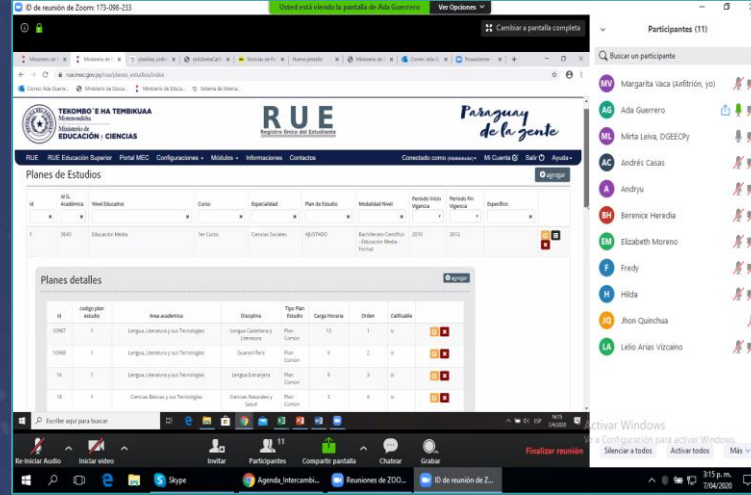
ID de reunión de Zoom: 173-098-233

Usted está viendo la pantalla de Ada Guerrero   Ver Opciones

Cambiar a pantalla completa

rue.mec.gov.py/rue/planes_estudios/index

TEKOMBO´E HA TEMBIKUAA Motenondeha
Ministerio de EDUCACIÓN y CIENCIAS

RUE
Registro Único del Estudiante

Paraguay de la gente

RUE   RUE Educación Superior   Portal MEC   Configuraciones   Módulos   Informaciones   Contactos   Conectado como   Mi Cuenta   Salir   Ayuda

Planes de Estudios

agregar

| Id | Id G. Académica | Nivel Educativo | Curso | Especialidad | Plan de Estudio | Modalidad Nivel | Periodo Inicio Vigencia | Periodo Fin Vigencia | Específico |
|---|---|---|---|---|---|---|---|---|---|
| 1 | 3643 | Educación Media | 1er Curso | Ciencias Sociales | AJUSTADO | Bachillerato Científico - Educación Media - Formal | 2010 | 2012 | |

Planes detalles

agregar

| Id | codigo plan estudio | Area academica | Disciplina | Tipo Plan Estudio | Carga Horaria | Orden | Calificable |
|---|---|---|---|---|---|---|---|
| 10967 | 1 | Lengua, Literatura y sus Tecnologías | Lengua Castellana y Literatura | Plan Común | 10 | 1 | si |
| 10968 | 1 | Lengua, Literatura y sus Tecnologías | Guaraní Ñe'ẽ | Plan Común | 9 | 2 | si |
| 16 | 1 | Lengua, Literatura y sus Tecnologías | Lengua Extranjera | Plan Común | 9 | 3 | si |
| 18 | 1 | Ciencias Básicas y sus Tecnologías | Ciencias Naturales y Salud | Plan Común | 3 | 4 | si |

Escribe aquí para buscar

Participantes (11)

Buscar un participante

Margarita Vaca (Anfitrión, yo)
Ada Guerrero
Mirta Leiva, DGEECPy
Andrés Casas
Andryu
Berenice Heredia
Elizabeth Moreno
Fredy
Hilda
Jhon Quinchua
Lelio Arias Vizcaino

Activar Windows
Ve a Configuración para activar Windows.

Silenciar a todos   Activar todos   Más

Re-iniciar Audio   Iniciar video   Invitar   Participantes 11   Compartir pantalla   Chatear   Grabar   Finalizar reunión

Skype   Agenda_Intercambi...   Reuniones de ZOO...   ID de reunión de Z...

3:15 p. m.
7/04/2020